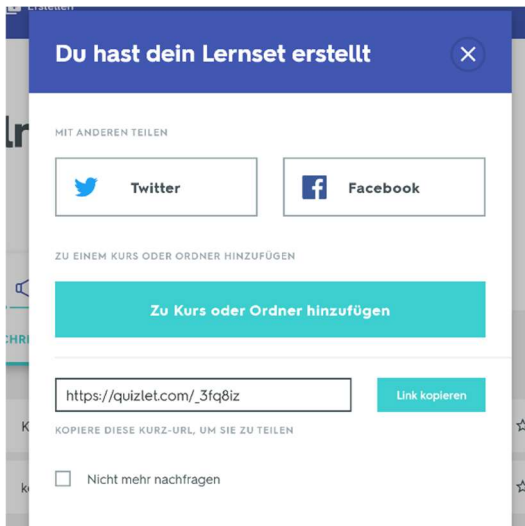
Erstellen

lr

CHRI

K

ke

Du hast dein Lernset erstellt

MIT ANDEREN TEILEN

Twitter

Facebook

ZU EINEM KURS ODER ORDNER HINZUFÜGEN

Zu Kurs oder Ordner hinzufügen

https://quizlet.com/_3fq8iz

Link kopieren

KOPIERE DIESE KURZ-URL, UM SIE ZU TEILEN

Nicht mehr nachfragen